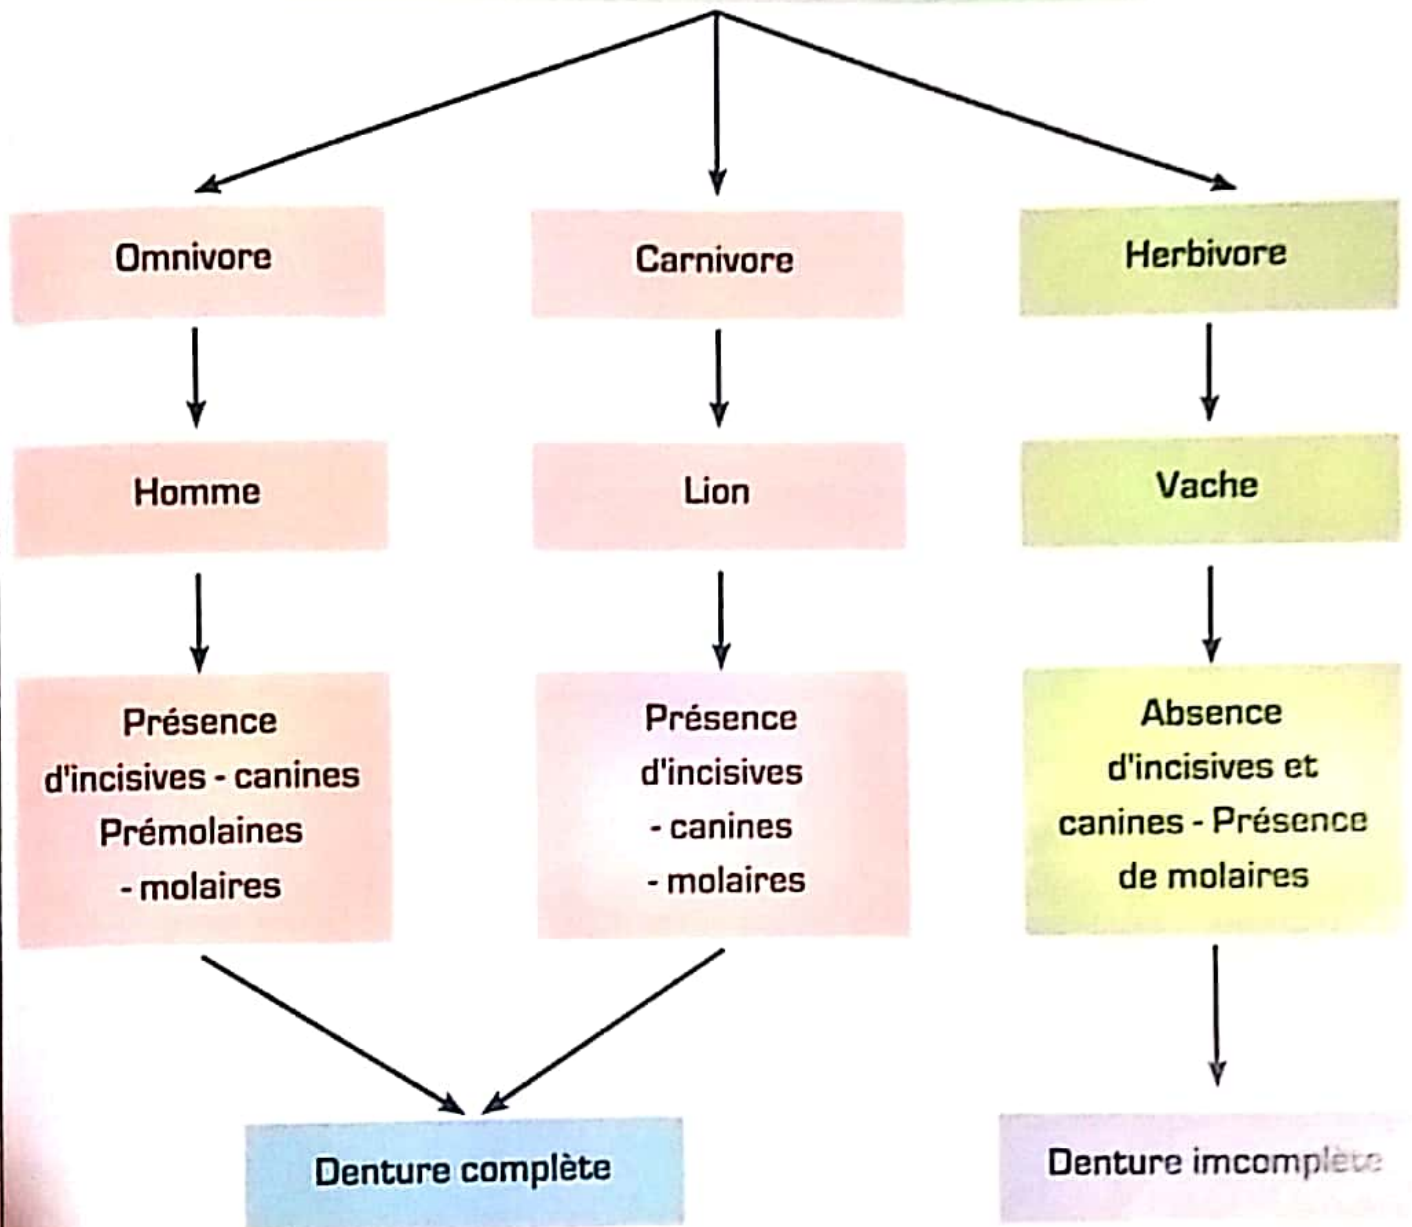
Omnivore

Carnivore

Herbivore

Homme

Lion

Vache

Présence d'incisives - canines Prémolaines - molaires

Présence d'incisives - canines - molaires

Absence d'incisives et canines - Présence de molaires

Denture complète

Denture imcomplète